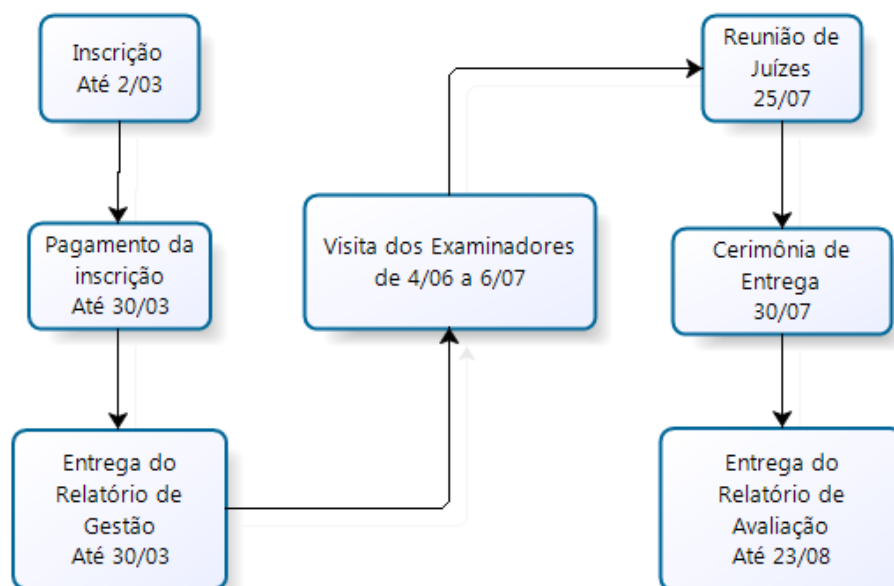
Inscrição
Até 2/03

Pagamento da inscrição
Até 30/03

Entrega do Relatório de Gestão
Até 30/03

Visita dos Examinadores de 4/06 a 6/07

Reunião de Juízes
25/07

Cerimônia de Entrega
30/07

Entrega do Relatório de Avaliação
Até 23/08